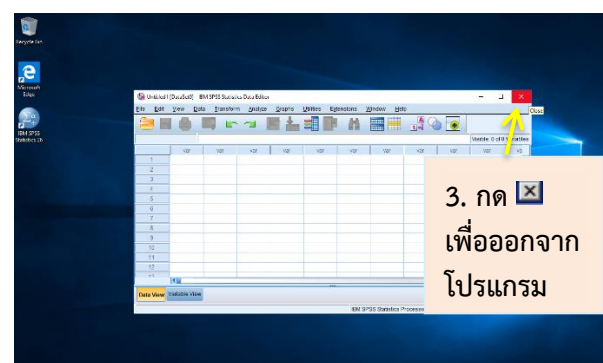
Recycle Bin

Microsoft Edge

IBM SPSS Statistics 26

Untitled1 [DataSet0] - IBM SPSS Statistics Data Editor

File Edit View Data Transform Analyze Graphs Utilities Extensions Window Help

Close

Visible: 0 of 0 Variables

var var var var var var var var var

1
2
3
4
5
6
7
8
9
10
11
12
13

Data View Variable View

IBM SPSS Statistics Processor

3. กด ☒ เพื่อออกจากโปรแกรม